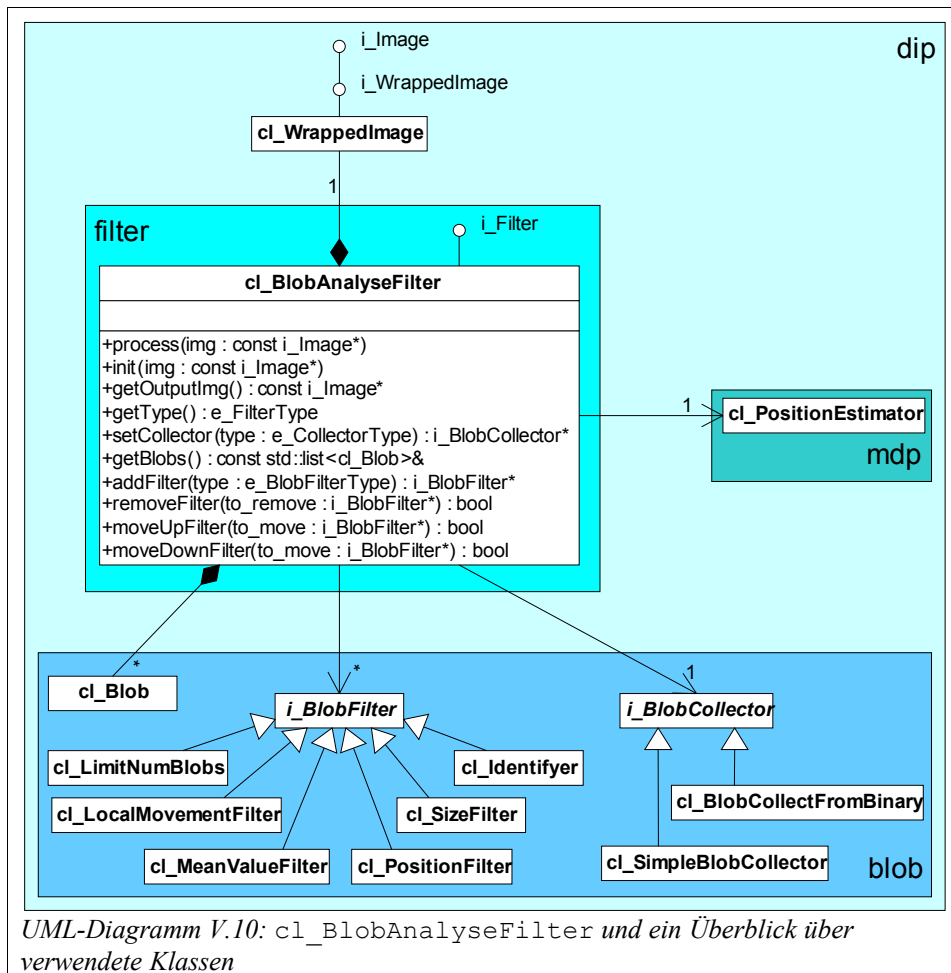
dip

i_Image

i_WrappedImage

cl_WrappedImage

1

filter

i_Filter

cl_BlobAnalyseFilter

+process(img : const i_Image*)
+init(img : const i_Image*)
+getOutputImg() : const i_Image*
+getType() : e_FilterType
+setCollector(type : e_CollectorType) : i_BlobCollector*
+getBlobs() : const std::list<cl_Blob>&
+addFilter(type : e_BlobFilterType) : i_BlobFilter*
+removeFilter(to_remove : i_BlobFilter*) : bool
+moveUpFilter(to_move : i_BlobFilter*) : bool
+moveDownFilter(to_move : i_BlobFilter*) : bool

1

cl_PositionEstimator

mdp

*

*

1

cl_Blob

i_BlobFilter

i_BlobCollector

cl_LimitNumBlobs

cl_Identifyer

cl_LocalMovementFilter

cl_SizeFilter

cl_BlobCollectFromBinary

cl_MeanValueFilter

cl_PositionFilter

cl_SimpleBlobCollector

blob

UML-Diagramm V.10: cl_BlobAnalyseFilter und ein Überblick über verwendete Klassen